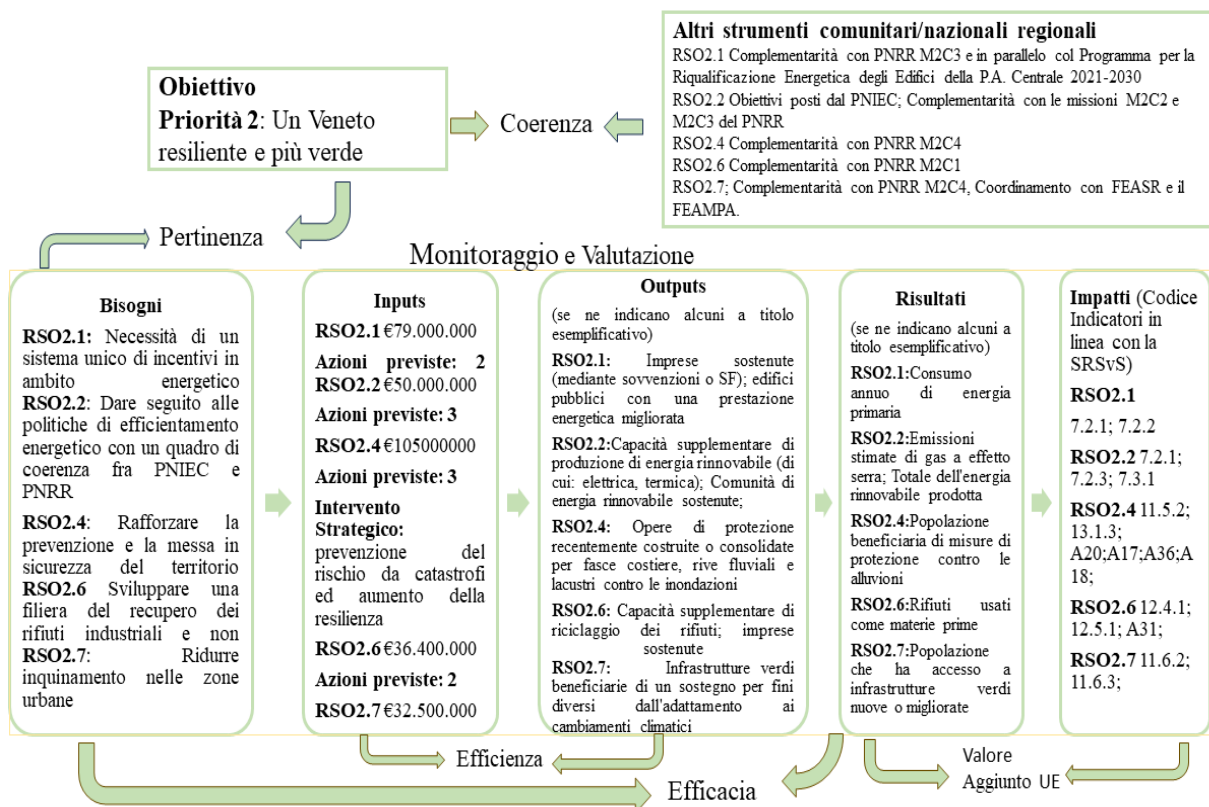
Altri strumenti comunitari/nazionali regionali
RSO2.1 Complementarità con PNRR M2C3 e in parallelo col Programma per la Riqualificazione Energetica degli Edifici della P.A. Centrale 2021-2030
RSO2.2 Obiettivi posti dal PNIEC; Complementarità con le missioni M2C2 e M2C3 del PNRR
RSO2.4 Complementarità con PNRR M2C4
RSO2.6 Complementarità con PNRR M2C1
RSO2.7; Complementarità con PNRR M2C4, Coordinamento con FEASR e il FEAMPA.

Obiettivo
Priorità 2: Un Veneto resiliente e più verde

Coerenza

Pertinenza

Monitoraggio e Valutazione

Bisogni
RSO2.1: Necessità di un sistema unico di incentivi in ambito energetico
RSO2.2: Dare seguito alle politiche di efficientamento energetico con un quadro di coerenza fra PNIEC e PNRR
RSO2.4: Rafforzare la prevenzione e la messa in sicurezza del territorio
RSO2.6 Sviluppare una filiera del recupero dei rifiuti industriali e non
RSO2.7: Ridurre inquinamento nelle zone urbane

Inputs
RSO2.1 €79.000.000
Azioni previste: 2
RSO2.2 €50.000.000
Azioni previste: 3
RSO2.4 €105000000
Azioni previste: 3
Intervento Strategico: prevenzione del rischio da catastrofi ed aumento della resilienza
RSO2.6 €36.400.000
Azioni previste: 2
RSO2.7 €32.500.000

Outputs
(se ne indicano alcuni a titolo esemplificativo)
RSO2.1: Imprese sostenute (mediante sovvenzioni o SF); edifici pubblici con una prestazione energetica migliorata
RSO2.2:Capacità supplementare di produzione di energia rinnovabile (di cui: elettrica, termica); Comunità di energia rinnovabile sostenute;
RSO2.4: Opere di protezione recentemente costruite o consolidate per fasce costiere, rive fluviali e lacustri contro le inondazioni
RSO2.6: Capacità supplementare di riciclaggio dei rifiuti; imprese sostenute
RSO2.7: Infrastrutture verdi beneficiarie di un sostegno per fini diversi dall'adattamento ai cambiamenti climatici

Risultati
(se ne indicano alcuni a titolo esemplificativo)
RSO2.1:Consumo annuo di energia primaria
RSO2.2:Emissioni stimate di gas a effetto serra; Totale dell'energia rinnovabile prodotta
RSO2.4:Popolazione beneficiaria di misure di protezione contro le alluvioni
RSO2.6:Rifiuti usati come materie prime
RSO2.7:Popolazione che ha accesso a infrastrutture verdi nuove o migliorate

Impatti (Codice Indicatori in linea con la SRSvS)
RSO2.1
7.2.1; 7.2.2
RSO2.2 7.2.1; 7.2.3; 7.3.1
RSO2.4 11.5.2; 13.1.3; A20;A17;A36;A18;
RSO2.6 12.4.1; 12.5.1; A31;
RSO2.7 11.6.2; 11.6.3;

Efficienza

Valore Aggiunto UE

Efficacia